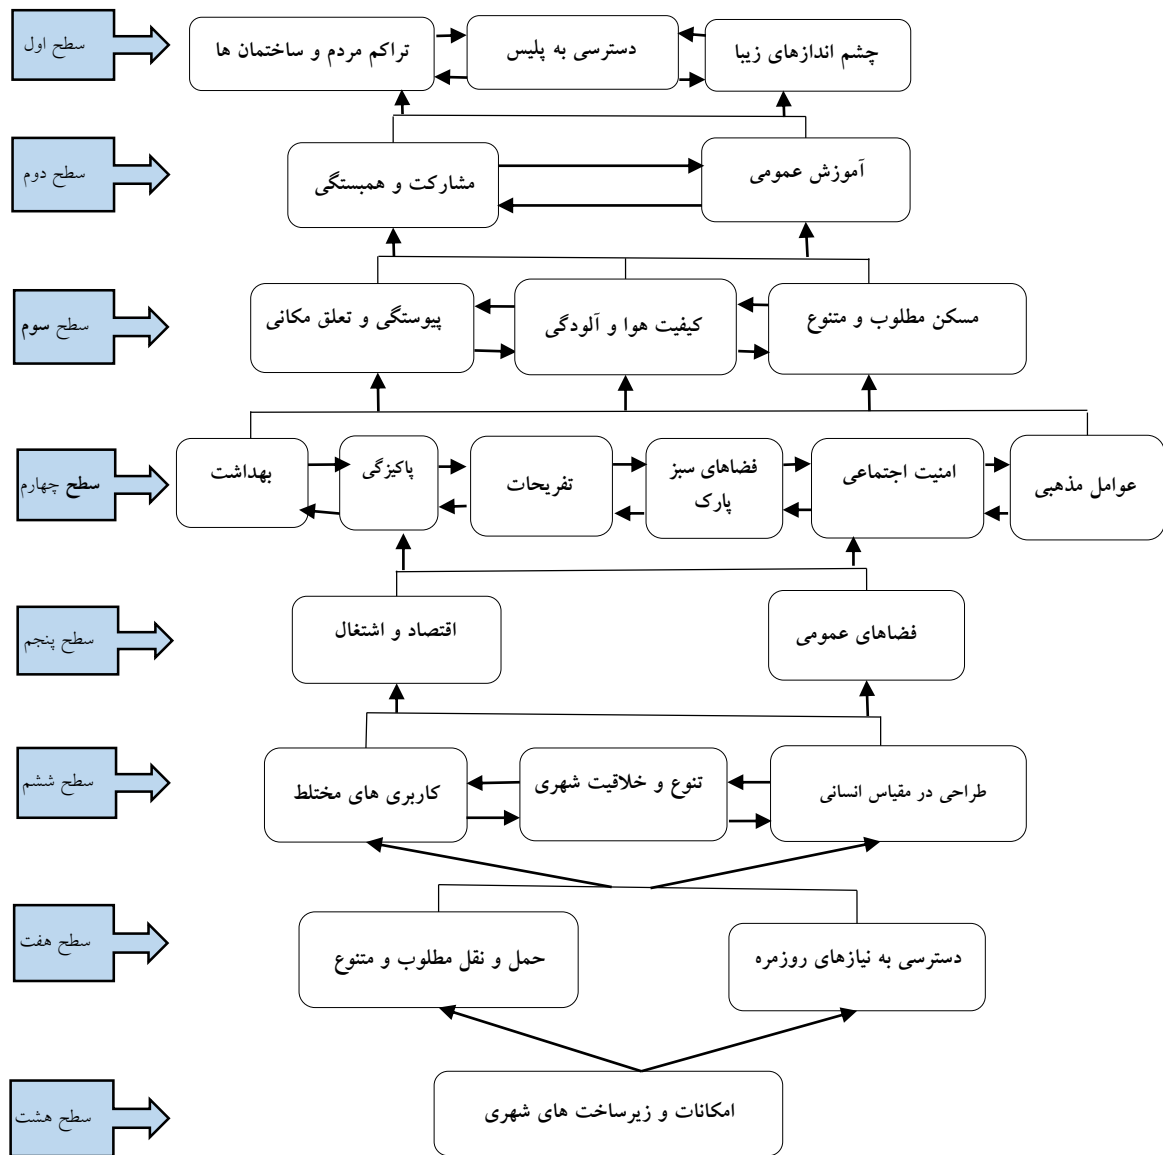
سطح اول
چشم اندازهای زیبا
دسترسی به پلیس
تراکم مردم و ساختمان ها

سطح دوم
آموزش عمومی
مشارکت و همبستگی

سطح سوم
مسکن مطلوب و متنوع
کیفیت هوا و آلودگی
پیوستگی و تعلق مکانی

سطح چهارم
عوامل مذهبی
امنیت اجتماعی
فضاهای سبز پارک
تفریحات
پاکیزگی
بهداشت

سطح پنجم
فضاهای عمومی
اقتصاد و اشتغال

سطح ششم
طراحی در مقیاس انسانی
تنوع و خلاقیت شهری
کاربری های مختلط

سطح هفت
دسترسی به نیازهای روزمره
حمل و نقل مطلوب و متنوع

سطح هشت
امکانات و زیرساخت های شهری